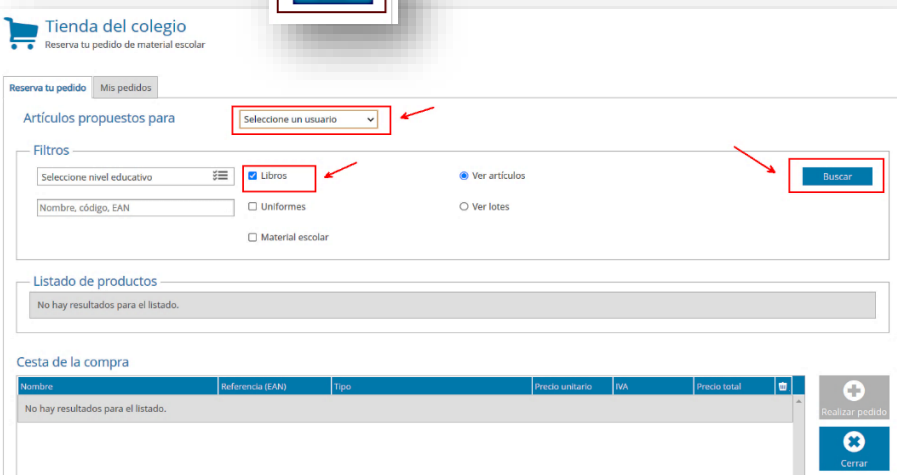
Tienda del colegio
Reserva tu pedido de material escolar

Reserva tu pedido | Mis pedidos

Artículos propuestos para Seleccione un usuario

Filtros

Seleccione nivel educativo
Nombre, código, EAN

Libros
Uniformes
Material escolar

Ver artículos
Ver lotes

Buscar

Listado de productos

No hay resultados para el listado.

Cesta de la compra

| Nombre | Referencia (EAN) | Tipo | Precio unitario | IVA | Precio total |
|---|---|---|---|---|---|
| No hay resultados para el listado. | | | | | |

Realizar pedido
Cerrar